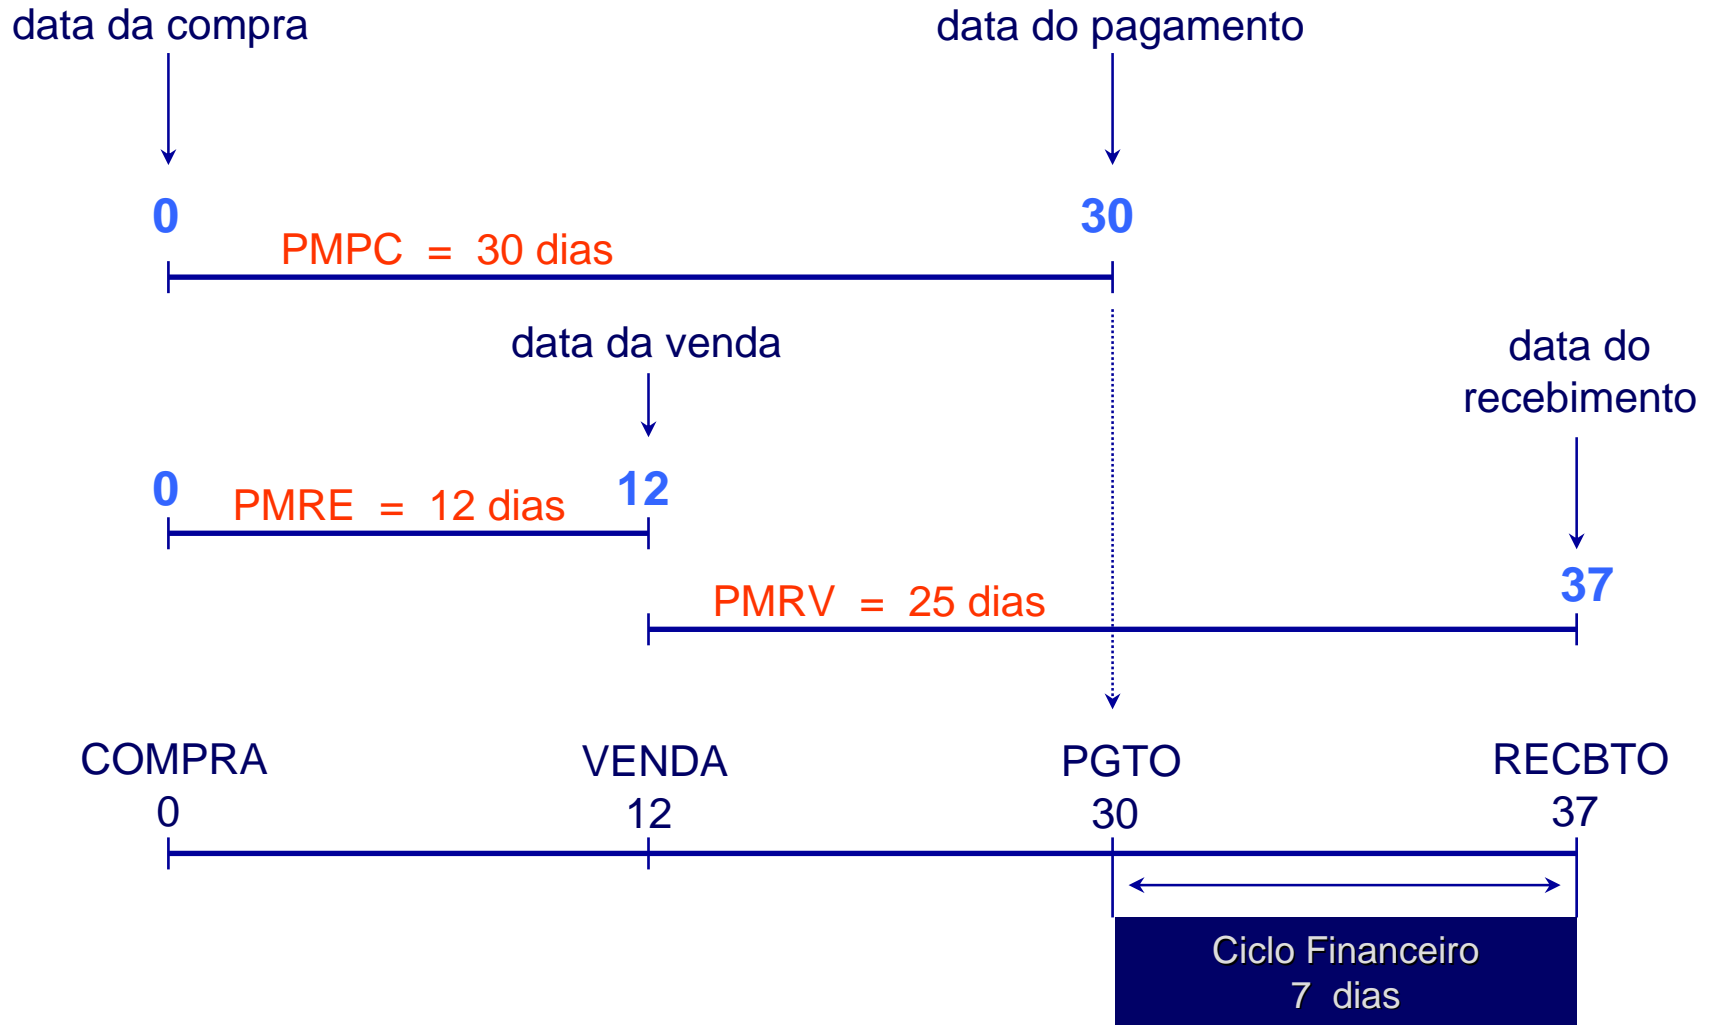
data da compra

data do pagamento

0

30

PMPC = 30 dias

data da venda

data do recebimento

0

PMRE = 12 dias

12

PMRV = 25 dias

37

COMPRA
0

VENDA
12

PGTO
30

RECBTO
37

Ciclo Financeiro
7 dias